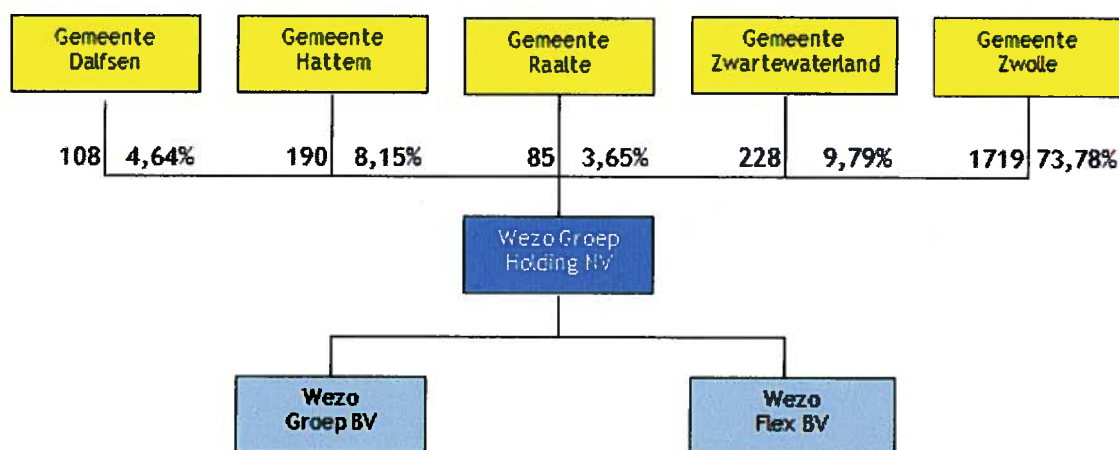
Gemeente Dalfsen

Gemeente Hattem

Gemeente Raalte

Gemeente Zwartewaterland

Gemeente Zwolle

108 4,64%

190 8,15%

85 3,65%

228 9,79%

1719 73,78%

Wezo Groep Holding NV

Wezo Groep BV

Wezo Flex BV